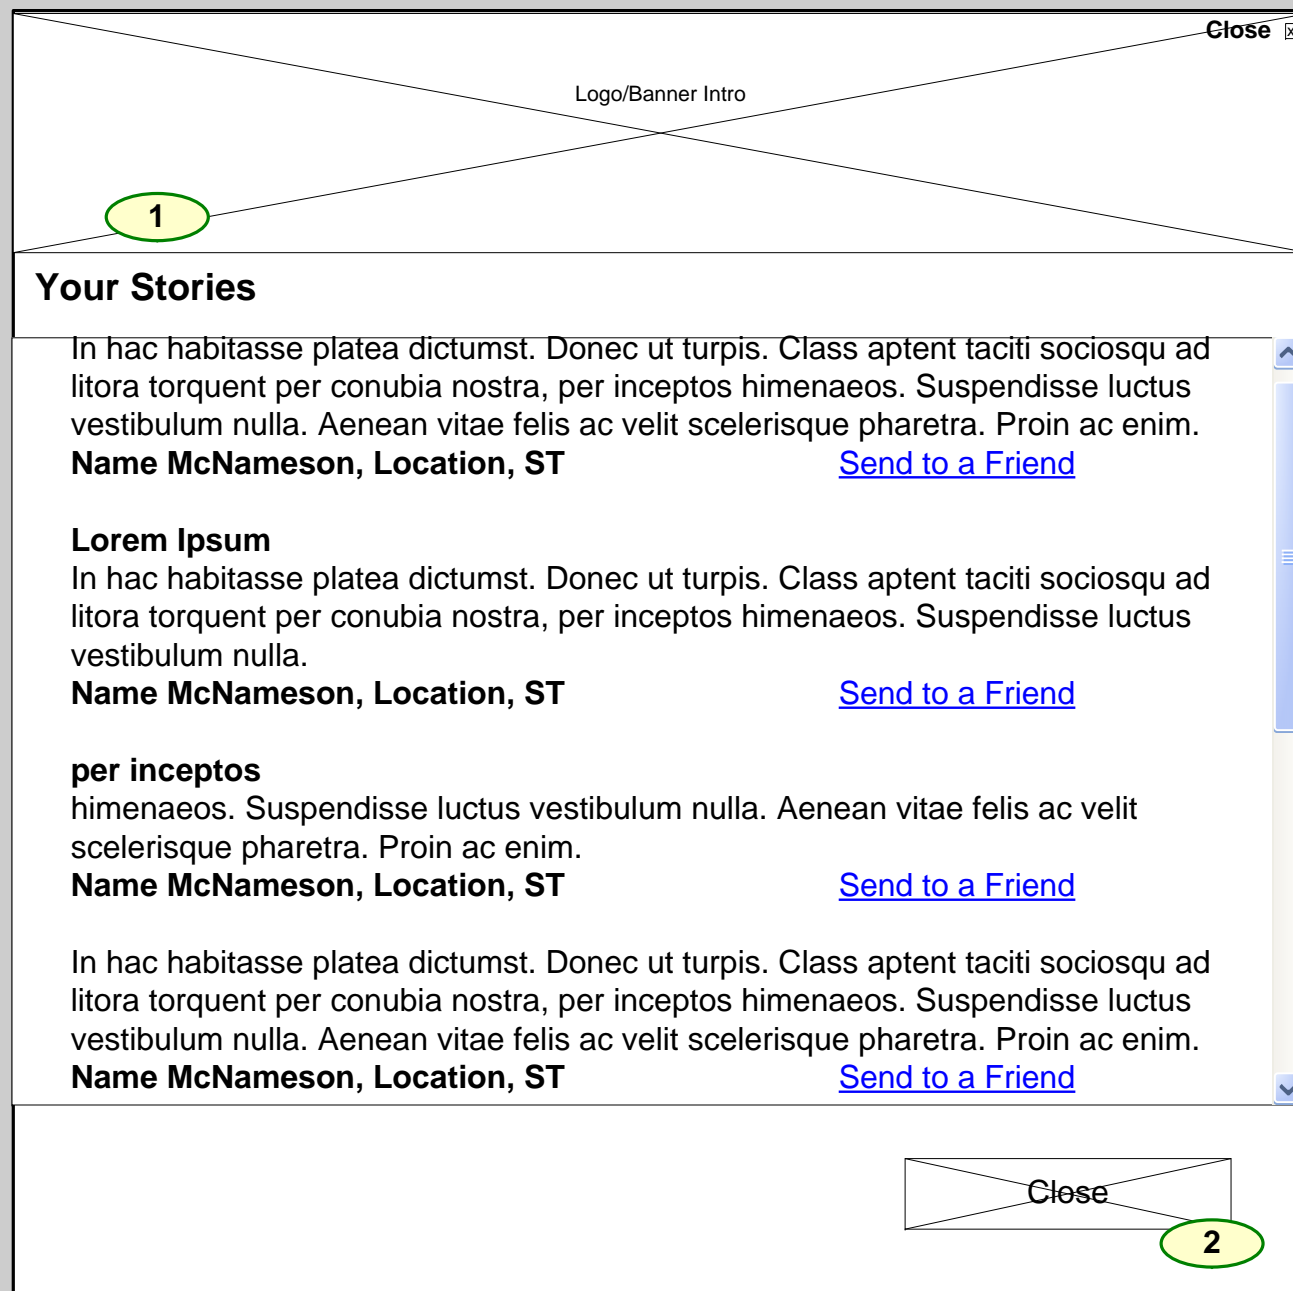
Close

Logo/Banner Intro

1

Your Stories

In hac habitasse platea dictumst. Donec ut turpis. Class aptent taciti sociosqu ad litora torquent per conubia nostra, per inceptos himenaeos. Suspendisse luctus vestibulum nulla. Aenean vitae felis ac velit scelerisque pharetra. Proin ac enim.
**Name McNameson, Location, ST** Send to a Friend

**Lorem Ipsum**
In hac habitasse platea dictumst. Donec ut turpis. Class aptent taciti sociosqu ad litora torquent per conubia nostra, per inceptos himenaeos. Suspendisse luctus vestibulum nulla.
**Name McNameson, Location, ST** Send to a Friend

**per inceptos**
himenaeos. Suspendisse luctus vestibulum nulla. Aenean vitae felis ac velit scelerisque pharetra. Proin ac enim.
**Name McNameson, Location, ST** Send to a Friend

In hac habitasse platea dictumst. Donec ut turpis. Class aptent taciti sociosqu ad litora torquent per conubia nostra, per inceptos himenaeos. Suspendisse luctus vestibulum nulla. Aenean vitae felis ac velit scelerisque pharetra. Proin ac enim.
**Name McNameson, Location, ST** Send to a Friend

Close

2